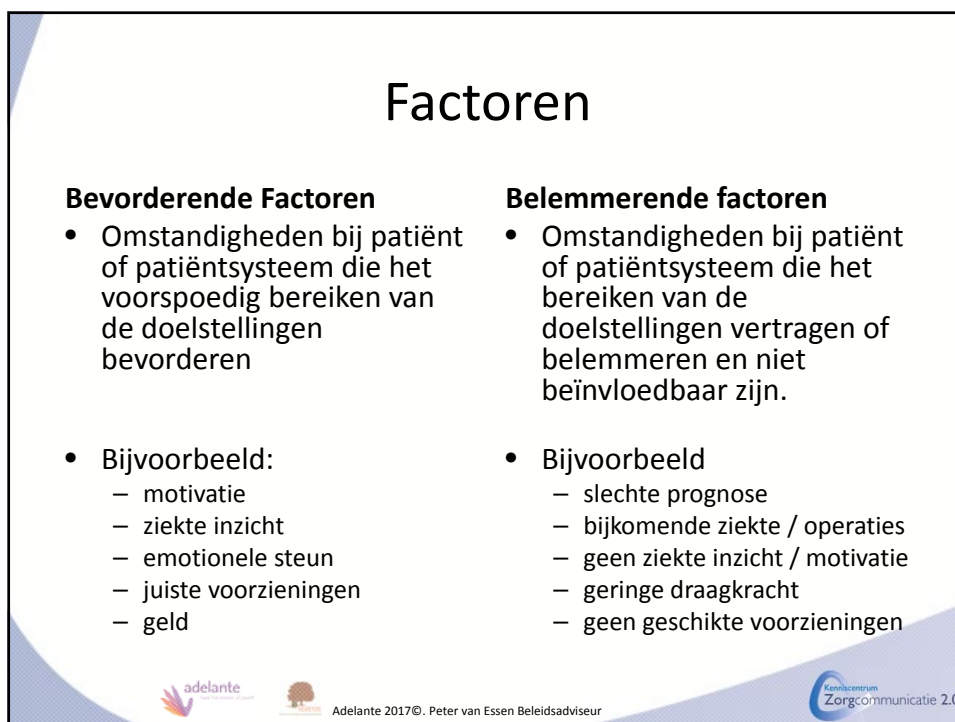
Factoren

**Bevorderende Factoren**

- Omstandigheden bij patiënt of patiëntsysteem die het voorspoedig bereiken van de doelstellingen bevorderen

- Bijvoorbeeld:
  – motivatie
  – ziekte inzicht
  – emotionele steun
  – juiste voorzieningen
  – geld

**Belemmerende factoren**

- Omstandigheden bij patiënt of patiëntsysteem die het bereiken van de doelstellingen vertragen of belemmeren en niet beïnvloedbaar zijn.

- Bijvoorbeeld
  – slechte prognose
  – bijkomende ziekte / operaties
  – geen ziekte inzicht / motivatie
  – geringe draagkracht
  – geen geschikte voorzieningen

adelante

Adelante 2017©. Peter van Essen Beleidsadviseur

Kenniscentrum Zorgcommunicatie 2.0